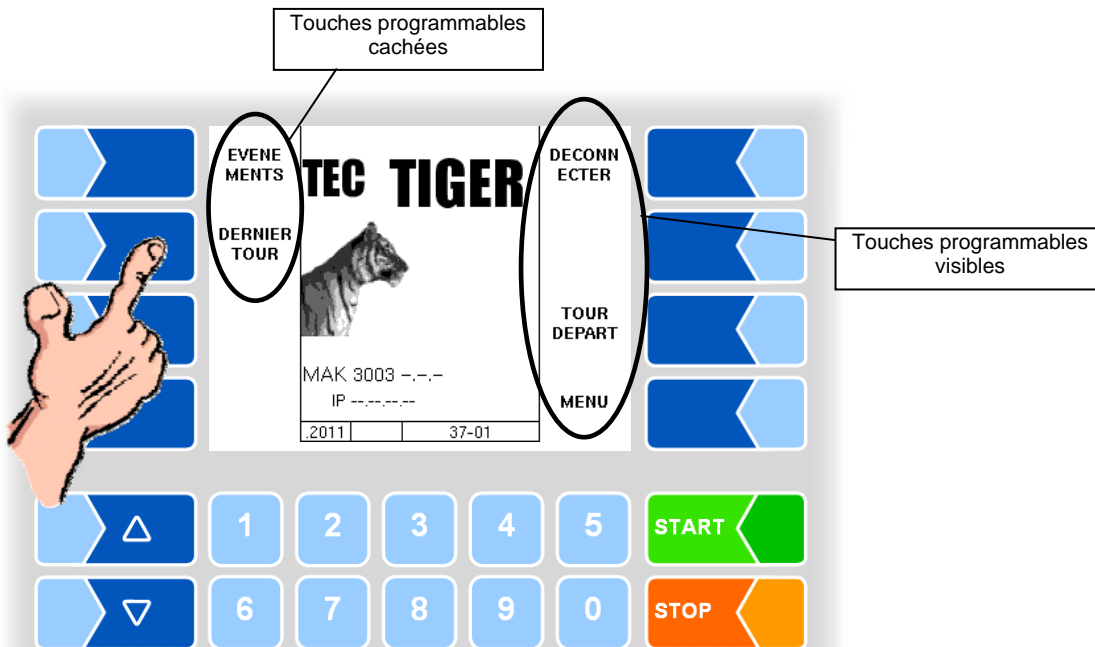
Touches programmables cachées

EVENE MENTS

DERNIER TOUR

TEC TIGER

MAK 3003 -.-.-

IP --.--.--.--

.2011

37-01

DECONN ECTER

TOUR DEPART

MENU

Touches programmables visibles

△

▽

1

2

3

4

5

6

7

8

9

0

START

STOP